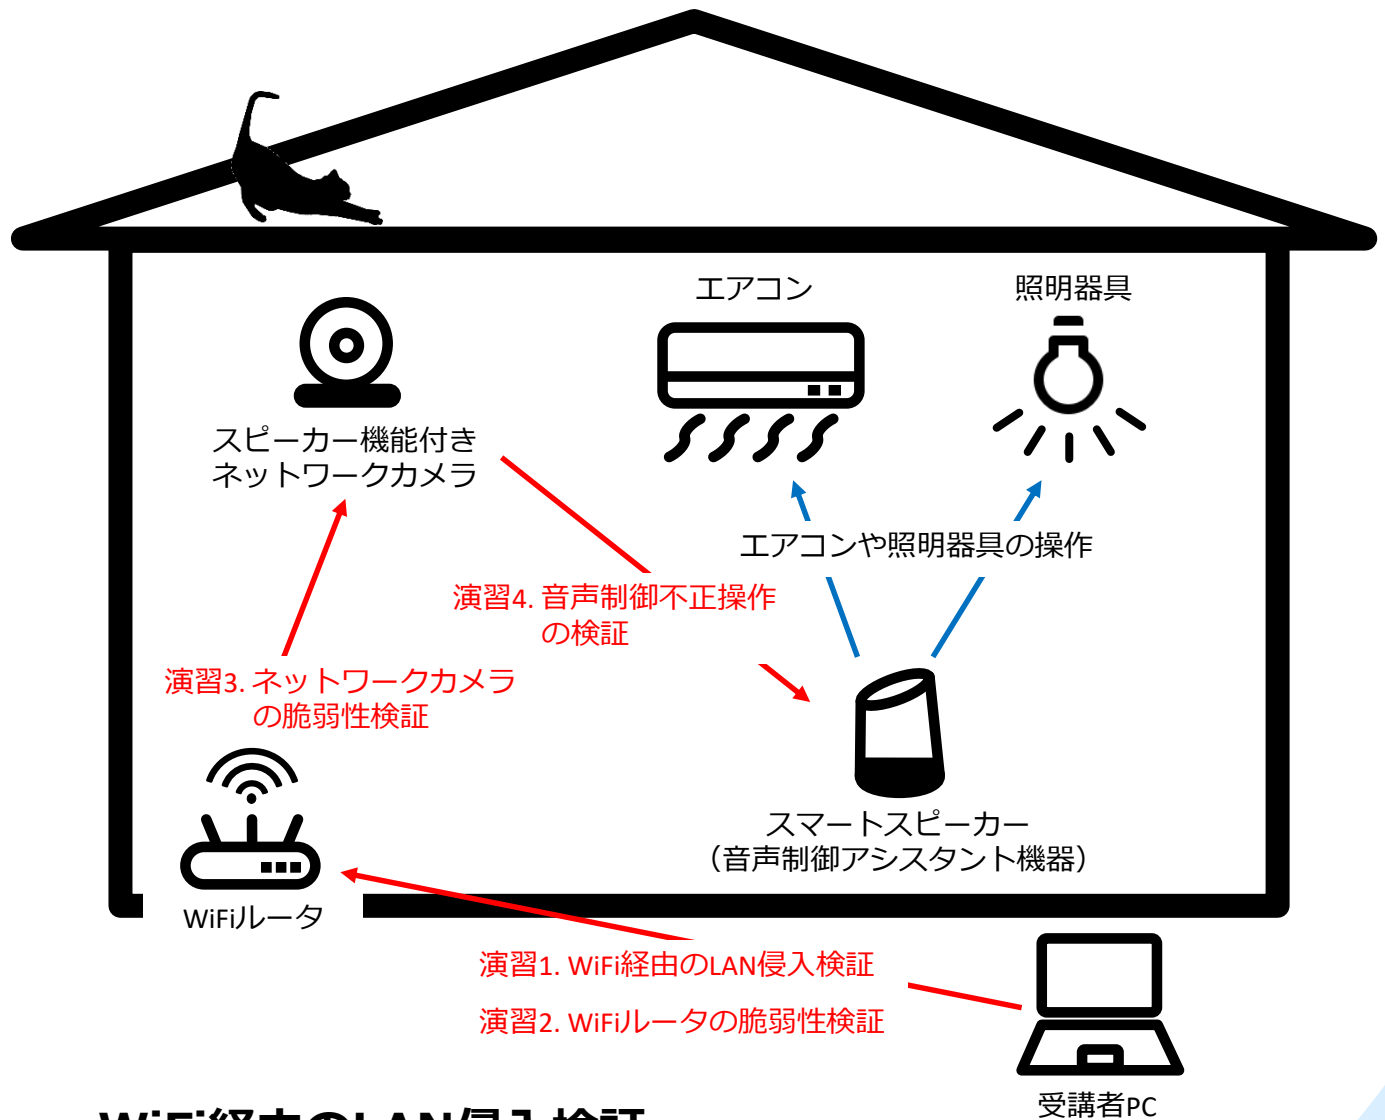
エアコン

照明器具

スピーカー機能付き
ネットワークカメラ

エアコンや照明器具の操作

演習4. 音声制御不正操作
の検証

演習3. ネットワークカメラ
の脆弱性検証

スマートスピーカー
（音声制御アシスタント機器）

WiFiルータ

演習1. WiFi経由のLAN侵入検証

演習2. WiFiルータの脆弱性検証

受講者PC

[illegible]